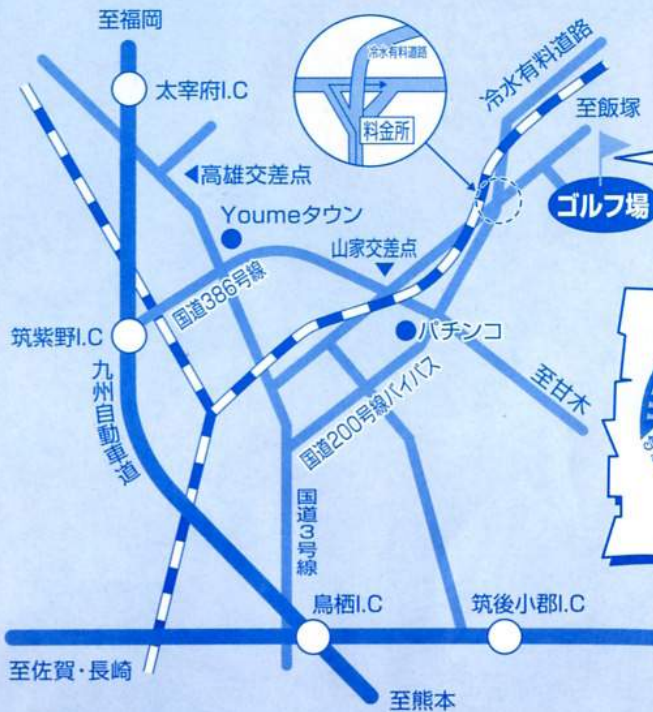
至福岡

太宰府I.C

冷水有料道路

料金所

冷水有料道路

至飯塚

ゴルフ場

◀高雄交差点

Youmeタウン

山家交差点

国道386号線

筑紫野I.C

パチンコ

九州自動車道

国道200号線バイパス

至甘木

国道3号線

鳥栖I.C

筑後小郡I.C

至佐賀・長崎

至熊本